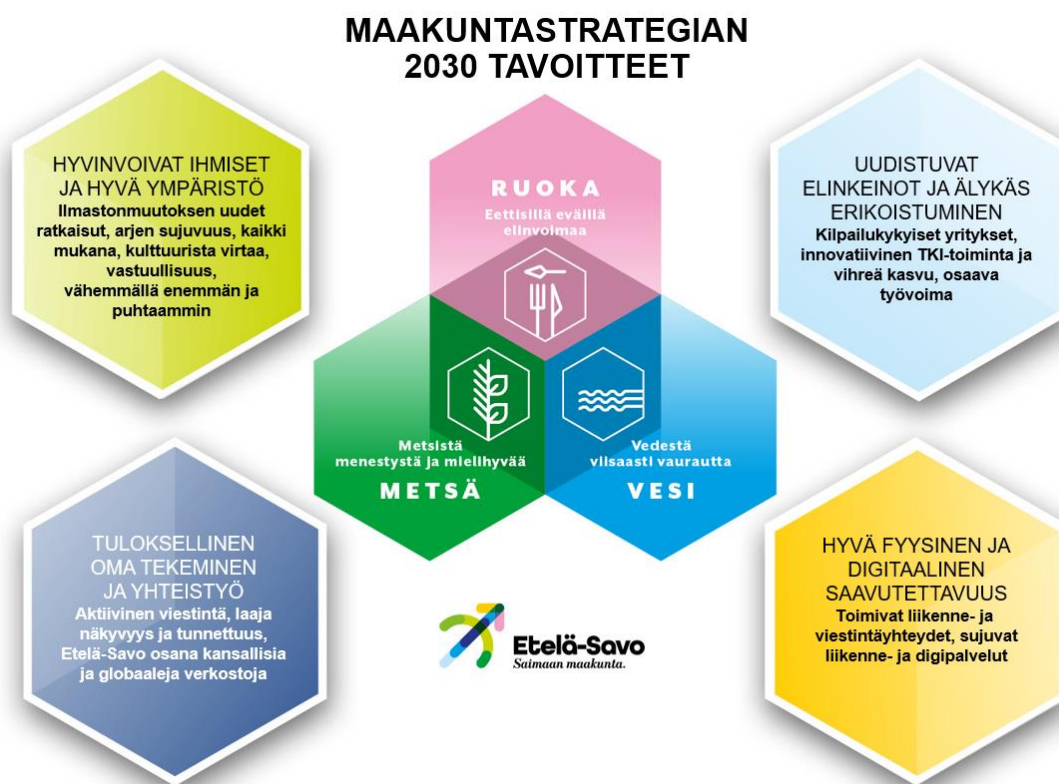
MAAKUNTASTRATEGIAN
2030 TAVOITTEET

HYVINVOIVAT IHMISET JA HYVÄ YMPÄRISTÖ
Ilmastonmuutoksen uudet ratkaisut, arjen sujuvuus, kaikki mukana, kulttuurista virtaa, vastuullisuus, vähemmällä enemmän ja puhtaammin

RUOKA
Eettisillä eväillä elinvoimaa

UUDISTUVAT ELINKEINOT JA ÄLYKÄS ERIKOISTUMINEN
Kilpailukykyiset yritykset, innovatiivinen TKI-toiminta ja vihreä kasvu, osaava työvoima

Metsistä menestystä ja mielihyvää
METSÄ

Vedestä viisaasti vaurautta
VESI

TULOKSELLINEN OMA TEKEMINEN JA YHTEISTYÖ
Aktiivinen viestintä, laaja näkyvyys ja tunnettuus, Etelä-Savo osana kansallisia ja globaaleja verkostoja

Etelä-Savo
Saimaan maakunta.

HYVÄ FYYSINEN JA DIGITAALINEN SAAVUTETTAVUUS
Toimivat liikenne- ja viestintäyhteydet, sujuvat liikenne- ja digipalvelut